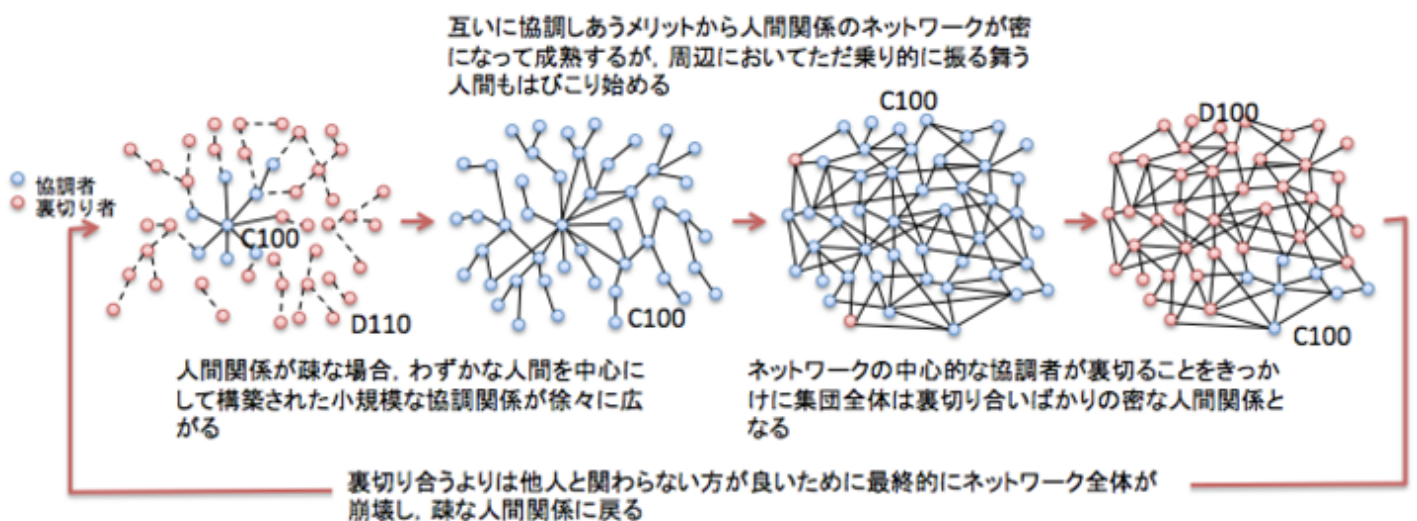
互いに協調しあうメリットから人間関係のネットワークが密になって成熟するが，周辺においてただ乗り的に振る舞う人間もはびこり始める

協調者
裏切り者

C100
D110

C100

C100

D100
C100

人間関係が疎な場合，わずかな人間を中心にして構築された小規模な協調関係が徐々に広がる

ネットワークの中心的な協調者が裏切ることをきっかけに集団全体は裏切り合いばかりの密な人間関係となる

裏切り合うよりは他人と関わらない方が良いために最終的にネットワーク全体が崩壊し，疎な人間関係に戻る